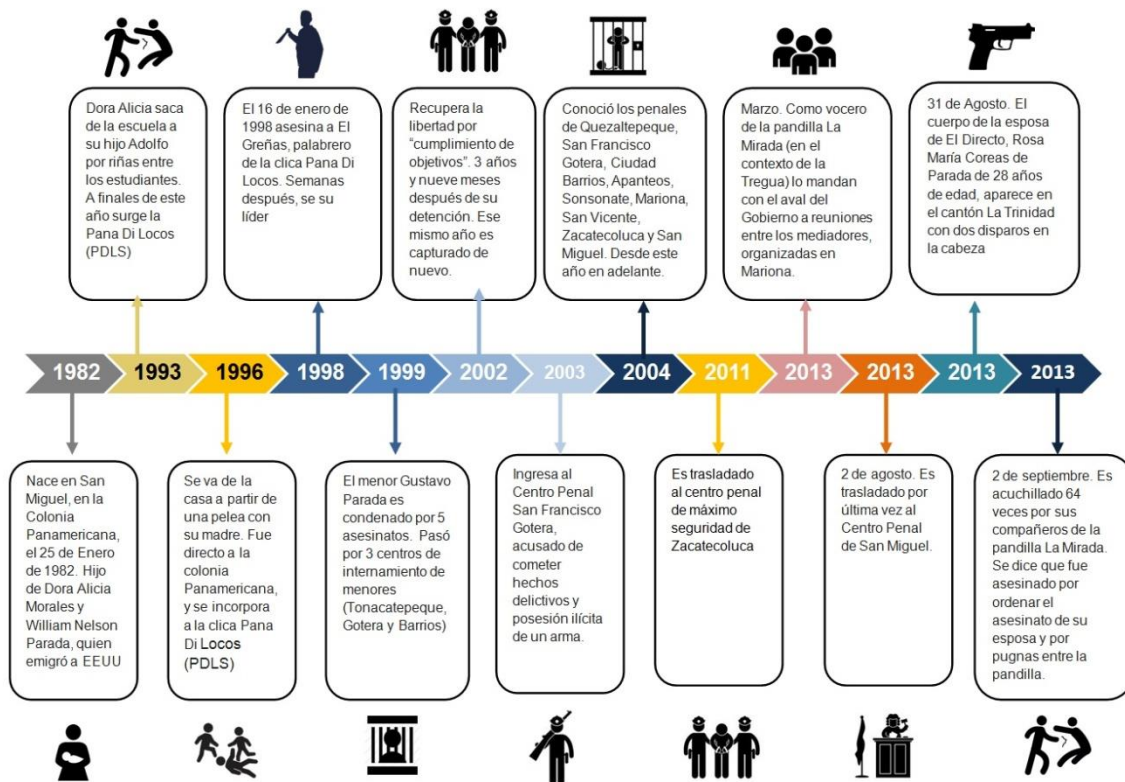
Dora Alicia saca de la escuela a su hijo Adolfo por riñas entre los estudiantes. A finales de este año surge la Pana Di Locos (PDLS)

El 16 de enero de 1998 asesina a El Greñas, palabrero de la clica Pana Di Locos. Semanas después, se su líder

Recupera la libertad por "cumplimiento de objetivos". 3 años y nueve meses después de su detención. Ese mismo año es capturado de nuevo.

Conoció los penales de Quezaltepeque, San Francisco Gotera, Ciudad Barrios, Apanteos, Sonsonate, Mariona, San Vicente, Zacatecoluca y San Miguel. Desde este año en adelante.

Marzo. Como vocero de la pandilla La Mirada (en el contexto de la Tregua) lo mandan con el aval del Gobierno a reuniones entre los mediadores, organizadas en Mariona.

31 de Agosto. El cuerpo de la esposa de El Directo, Rosa María Coreas de Parada de 28 años de edad, aparece en el cantón La Trinidad con dos disparos en la cabeza

1982 | 1993 | 1996 | 1998 | 1999 | 2002 | 2003 | 2004 | 2011 | 2013 | 2013 | 2013 | 2013

Nace en San Miguel, en la Colonia Panamericana, el 25 de Enero de 1982. Hijo de Dora Alicia Morales y William Nelson Parada, quien emigró a EEUU

Se va de la casa a partir de una pelea con su madre. Fue directo a la colonia Panamericana, y se incorpora a la clica Pana Di Locos (PDLS)

El menor Gustavo Parada es condenado por 5 asesinatos. Pasó por 3 centros de internamiento de menores (Tonacatepeque, Gotera y Barrios)

Ingresa al Centro Penal San Francisco Gotera, acusado de cometer hechos delictivos y posesión ilícita de un arma.

Es trasladado al centro penal de máximo seguridad de Zacatecoluca

2 de agosto. Es trasladado por última vez al Centro Penal de San Miguel.

2 de septiembre. Es acuchillado 64 veces por sus compañeros de la pandilla La Mirada. Se dice que fue asesinado por ordenar el asesinato de su esposa y por pugnas entre la pandilla.